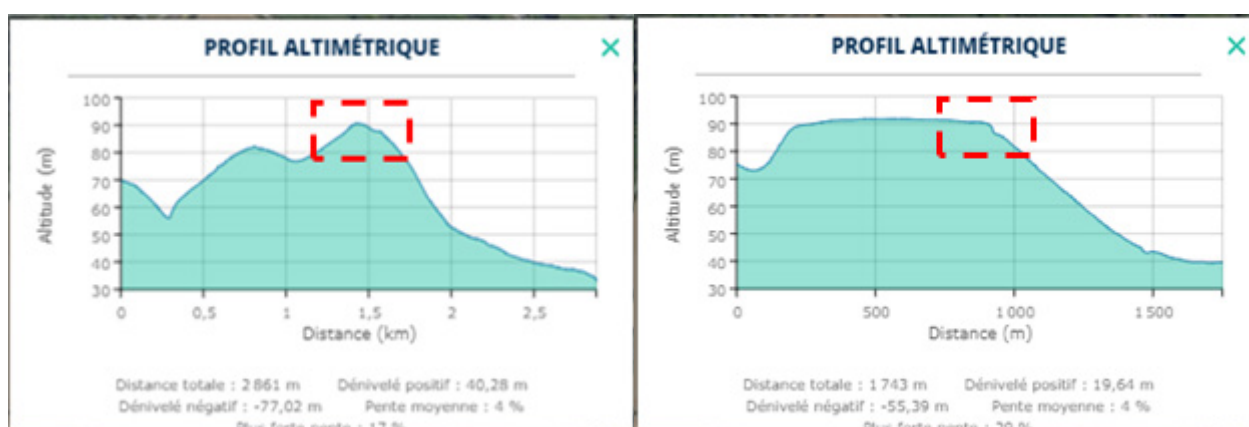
PROFIL ALTIMÉTRIQUE

×

Altitude (m)

100
90
80
70
60
50
40
30

0
0,5
1
1,5
2
2,5

Distance (km)

Distance totale : 2 861 m Dénivelé positif : 40,28 m
Dénivelé négatif : -77,02 m Pente moyenne : 4 %
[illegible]

PROFIL ALTIMÉTRIQUE

×

Altitude (m)

100
90
80
70
60
50
40
30

0
500
1 000
1 500

Distance (m)

Distance totale : 1 743 m Dénivelé positif : 19,64 m
Dénivelé négatif : -55,39 m Pente moyenne : 4 %
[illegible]